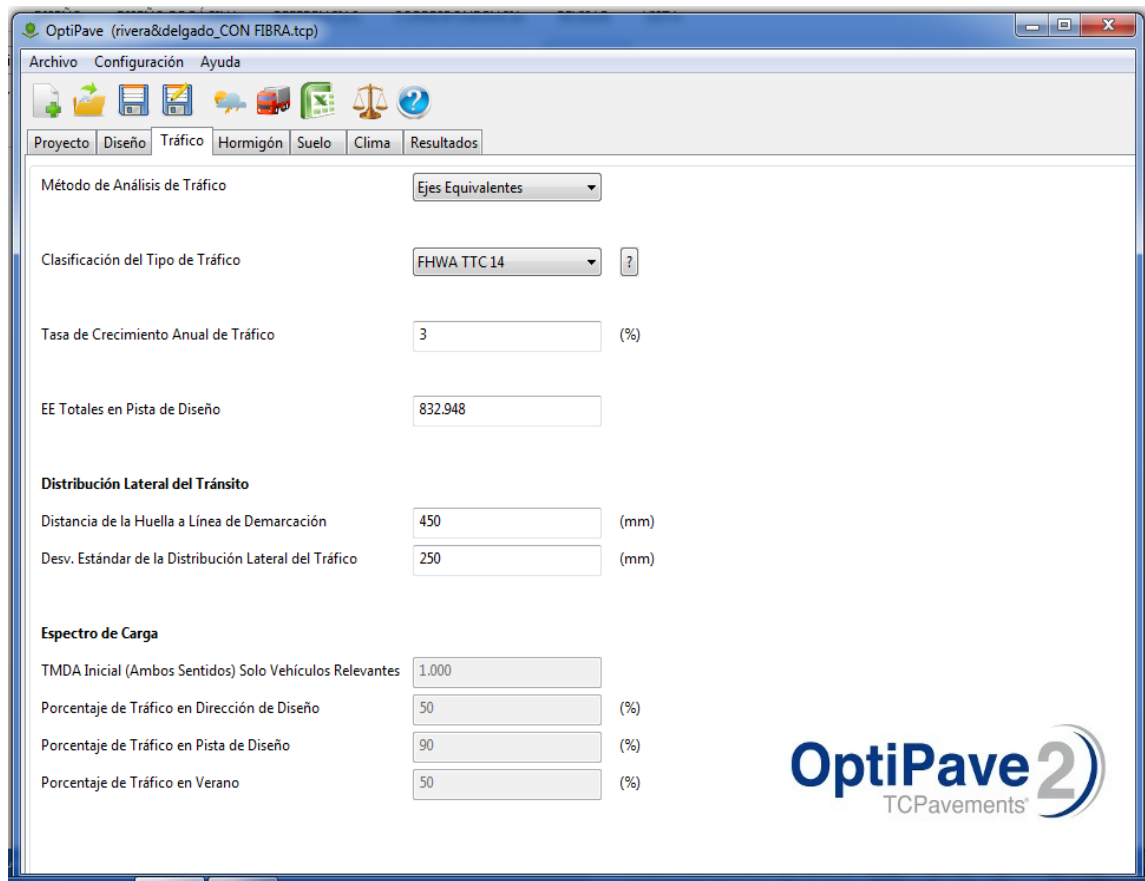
OptiPave (rivera&delgado_CON FIBRA.tcp)

Archivo Configuración Ayuda

Proyecto Diseño Tráfico Hormigón Suelo Clima Resultados

Método de Análisis de Tráfico Ejes Equivalentes

Clasificación del Tipo de Tráfico FHWA TTC 14 ?

Tasa de Crecimiento Anual de Tráfico 3 (%)

EE Totales en Pista de Diseño 832.948

Distribución Lateral del Tránsito

Distancia de la Huella a Línea de Demarcación 450 (mm)

Desv. Estándar de la Distribución Lateral del Tráfico 250 (mm)

Espectro de Carga

TMDA Inicial (Ambos Sentidos) Solo Vehículos Relevantes 1.000

Porcentaje de Tráfico en Dirección de Diseño 50 (%)

Porcentaje de Tráfico en Pista de Diseño 90 (%)

Porcentaje de Tráfico en Verano 50 (%)

OptiPave 2 TCPavements®